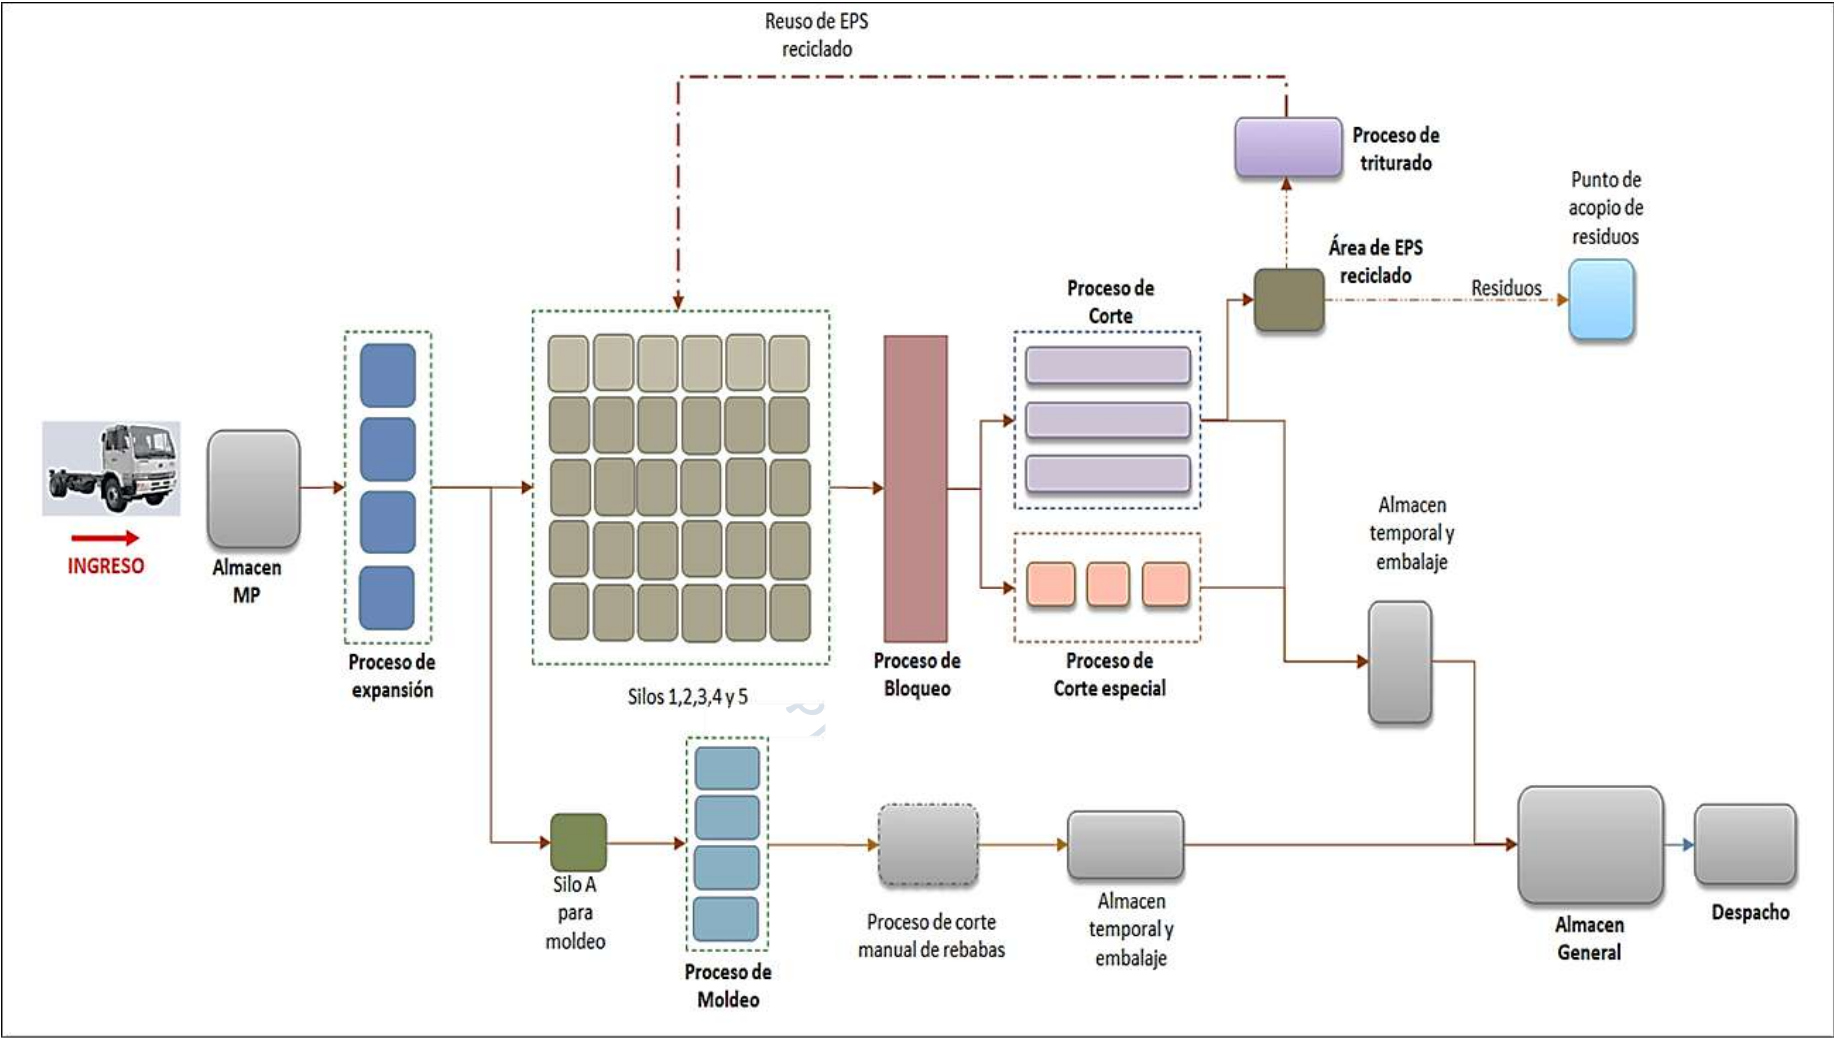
Reuso de EPS reciclado

Proceso de triturado

Punto de acopio de residuos

Área de EPS reciclado

Residuos

Proceso de Corte

INGRESO

Almacen MP

Proceso de expansión

Silos 1,2,3,4 y 5

Proceso de Bloqueo

Proceso de Corte especial

Almacen temporal y embalaje

Silo A para moldeo

Proceso de Moldeo

Proceso de corte manual de rebabas

Almacen temporal y embalaje

Almacen General

Despacho